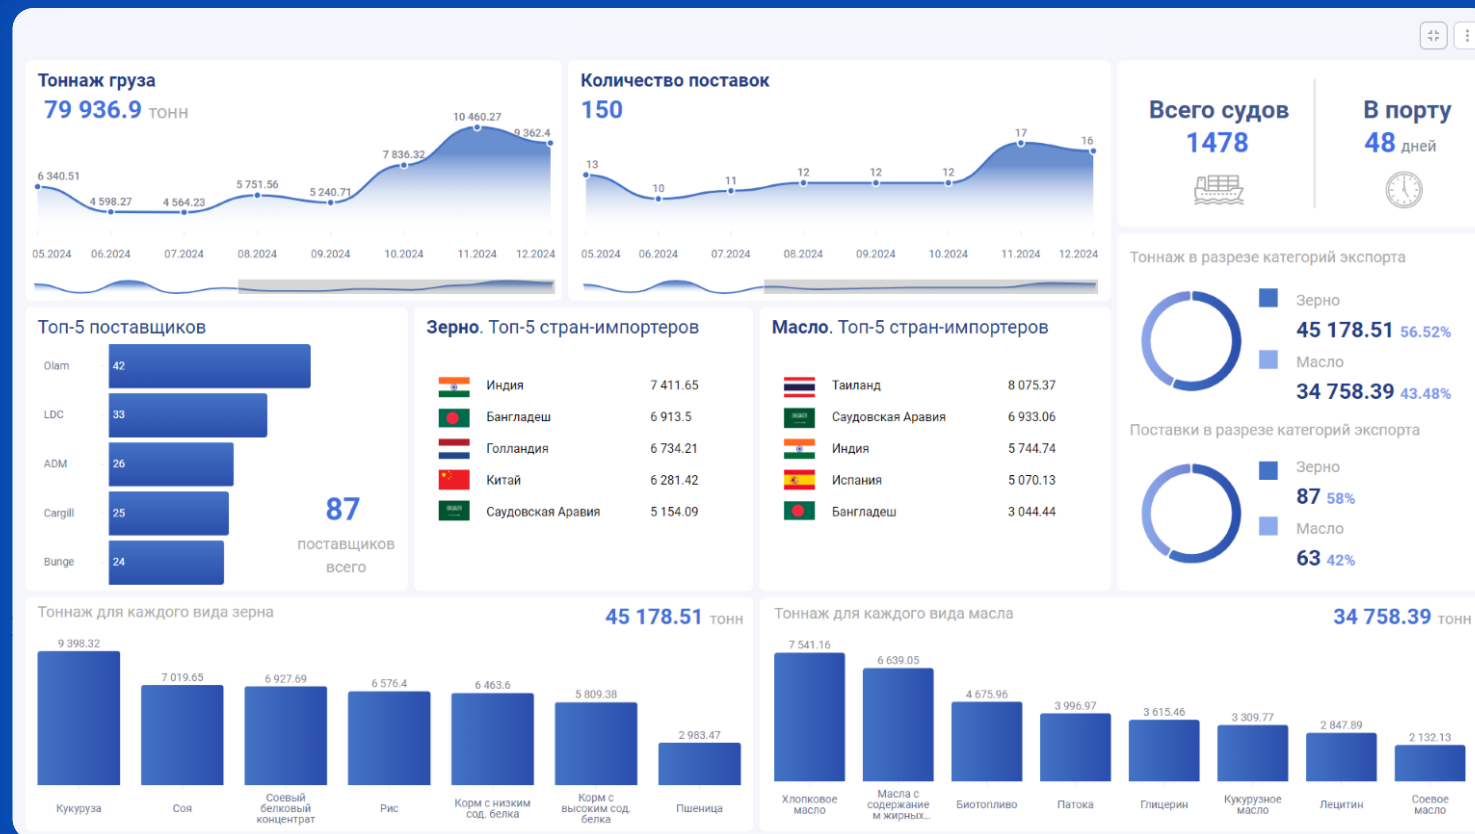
Тоннаж груза
79 936.9 тонн

6 340.51
4 598.27
4 564.23
5 751.56
5 240.71
7 836.32
10 460.27
9 362.4

05.2024 06.2024 07.2024 08.2024 09.2024 10.2024 11.2024 12.2024

Количество поставок
150

13
10
11
12
12
12
17
16

05.2024 06.2024 07.2024 08.2024 09.2024 10.2024 11.2024 12.2024

Всего судов
1478

В порту
48 дней

Тоннаж в разрезе категорий экспорта
Зерно
45 178.51 56.52%
Масло
34 758.39 43.48%

Поставки в разрезе категорий экспорта
Зерно
87 58%
Масло
63 42%

Топ-5 поставщиков
| | |
|---|---|
| Olam | 42 |
| LDC | 33 |
| ADM | 26 |
| Cargill | 25 |
| Bunge | 24 |

87
поставщиков
всего

Зерно. Топ-5 стран-импортеров
| | |
|---|---|
| Индия | 7 411.65 |
| Бангладеш | 6 913.5 |
| Голландия | 6 734.21 |
| Китай | 6 281.42 |
| Саудовская Аравия | 5 154.09 |

Масло. Топ-5 стран-импортеров
| | |
|---|---|
| Таиланд | 8 075.37 |
| Саудовская Аравия | 6 933.06 |
| Индия | 5 744.74 |
| Испания | 5 070.13 |
| Бангладеш | 3 044.44 |

Тоннаж для каждого вида зерна
45 178.51 тонн
9 398.32 Кукуруза
7 019.65 Соя
6 927.69 Соевый белковый концентрат
6 576.4 Рис
6 463.6 Корм с низким сод. белка
5 809.38 Корм с высоким сод. белка
2 983.47 Пшеница

Тоннаж для каждого вида масла
34 758.39 тонн
7 541.16 Хлопковое масло
6 639.05 Масла с содержание м жирных...
4 675.96 Биотопливо
3 996.97 Патока
3 615.46 Глицерин
3 309.77 Кукурузное масло
2 847.89 Лецитин
2 132.13 Соевое масло